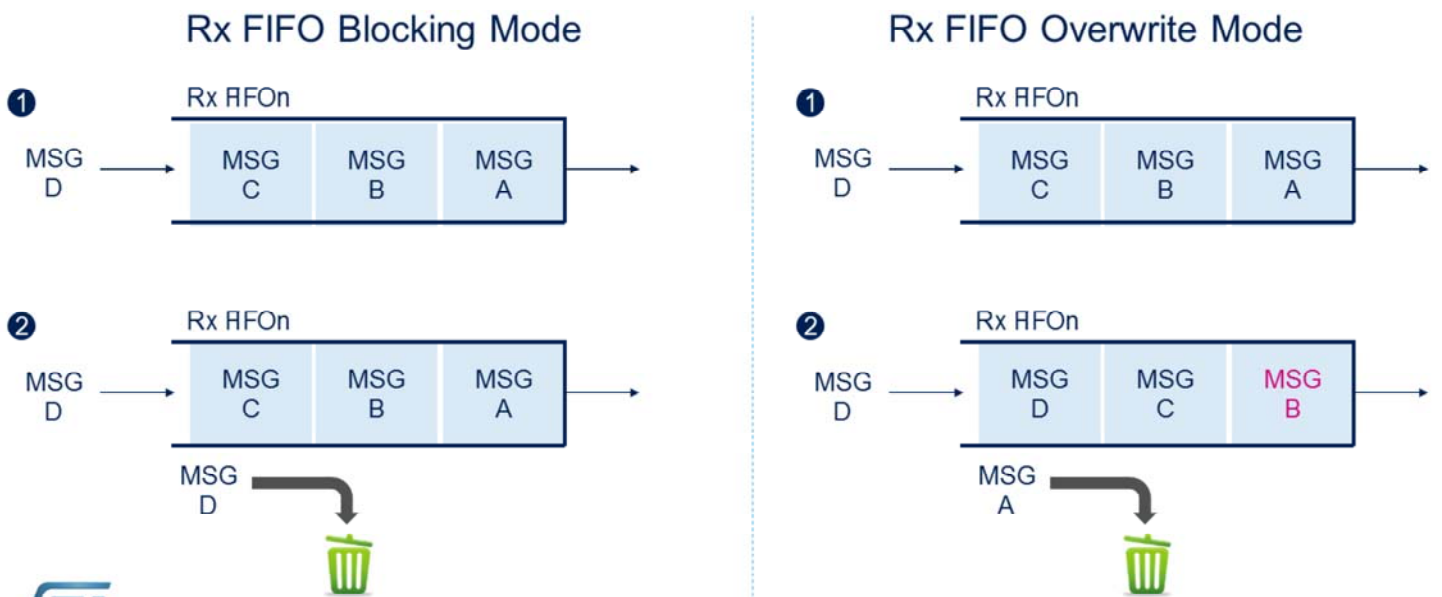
Rx FIFO Blocking Mode

1

Rx FIFOn

MSG D

MSG C

MSG B

MSG A

2

Rx FIFOn

MSG D

MSG C

MSG B

MSG A

MSG D

Rx FIFO Overwrite Mode

1

Rx FIFOn

MSG D

MSG C

MSG B

MSG A

2

Rx FIFOn

MSG D

MSG D

MSG C

MSG B

MSG A